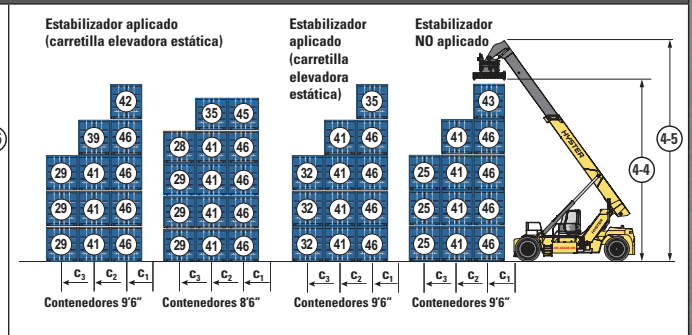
Estabilizador aplicado (carretilla elevadora estática)

Estabilizador aplicado (carretilla elevadora estática)

Estabilizador NO aplicado

42
39 46
29 41 46
29 41 46
29 41 46

35 45
28 41 46
29 41 46
29 41 46
29 41 46

35
41 46
32 41 46
32 41 46
32 41 46

43
41 46
25 41 46
25 41 46
25 41 46

HYSTER

4-5
4-4

$c_3$ $c_2$ $c_1$
Contenedores 9'6"

$c_3$ $c_2$ $c_1$
Contenedores 8'6"

$c_3$ $c_2$ $c_1$
Contenedores 9'6"

$c_3$ $c_2$ $c_1$
Contenedores 9'6"